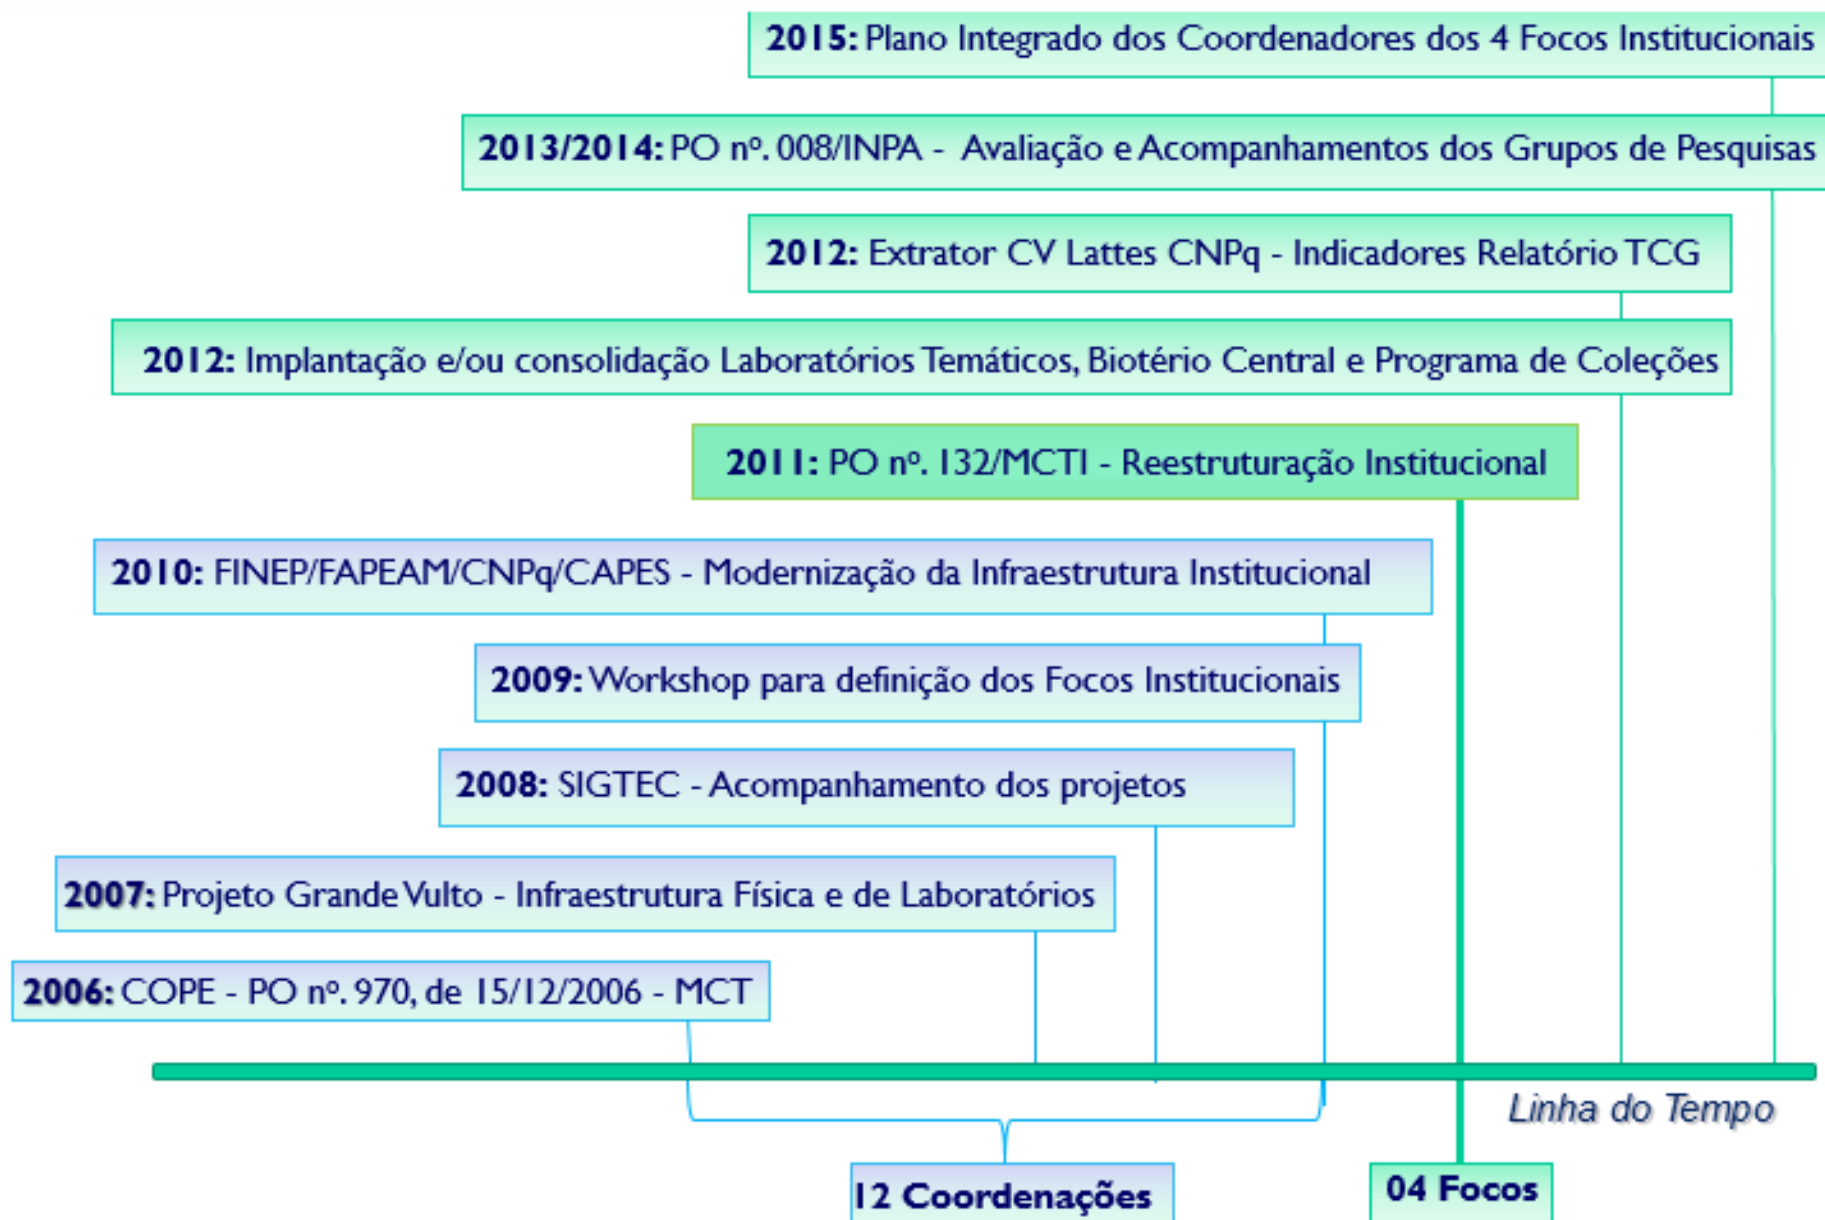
2015: Plano Integrado dos Coordenadores dos 4 Focos Institucionais

2013/2014: PO nº. 008/INPA - Avaliação e Acompanhamentos dos Grupos de Pesquisas

2012: Extrator CV Lattes CNPq - Indicadores Relatório TCG

2012: Implantação e/ou consolidação Laboratórios Temáticos, Biotério Central e Programa de Coleções

2011: PO nº. 132/MCTI - Reestruturação Institucional

2010: FINEP/FAPEAM/CNPq/CAPES - Modernização da Infraestrutura Institucional

2009: Workshop para definição dos Focos Institucionais

2008: SIGTEC - Acompanhamento dos projetos

2007: Projeto Grande Vulto - Infraestrutura Física e de Laboratórios

2006: COPE - PO nº. 970, de 15/12/2006 - MCT

Linha do Tempo

12 Coordenações

04 Focos